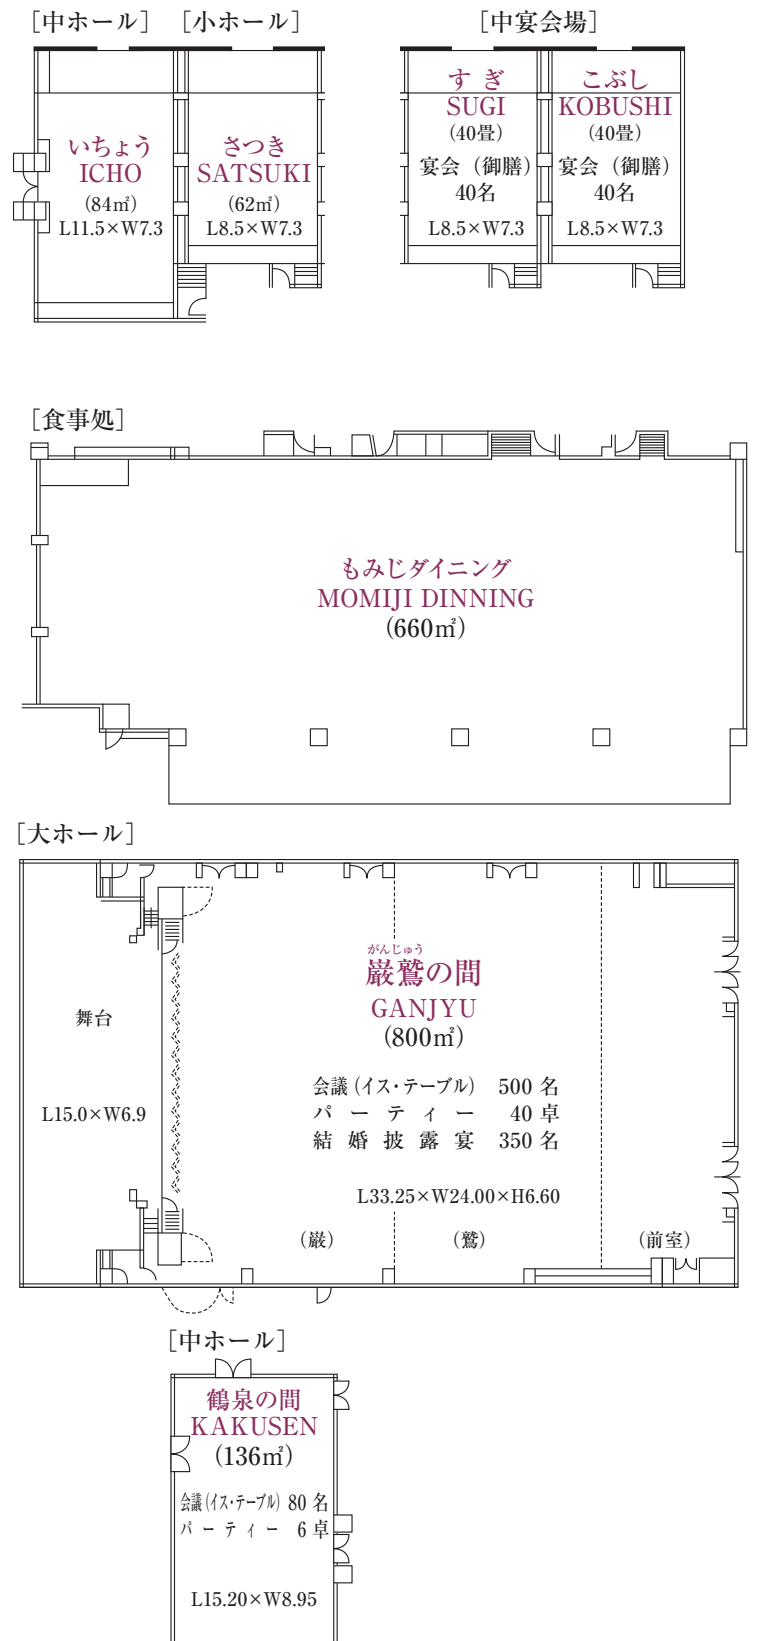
［中ホール］ ［小ホール］

いちょう
ICHO
(84㎡)
L11.5×W7.3

さつき
SATSUKI
(62㎡)
L8.5×W7.3

［中宴会場］

すぎ
SUGI
(40畳)
宴会（御膳）
40名
L8.5×W7.3

こぶし
KOBUSHI
(40畳)
宴会（御膳）
40名
L8.5×W7.3

［食事処］

もみじダイニング
MOMIJI DINNING
(660㎡)

［大ホール］

舞台
L15.0×W6.9

がんじゅう
巌鷲の間
GANJYU
(800㎡)

会議（イス・テーブル） 500 名
パーティー 40 卓
結婚披露宴 350 名

L33.25×W24.00×H6.60

（巌） （鷲） （前室）

［中ホール］

鶴泉の間
KAKUSEN
(136㎡)

会議（イス・テーブル） 80 名
パーティー 6 卓

L15.20×W8.95